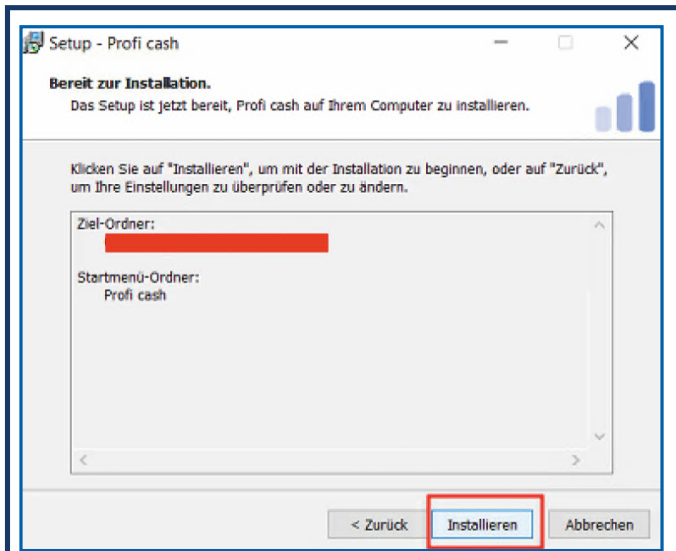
Setup - Profi cash

Bereit zur Installation.
Das Setup ist jetzt bereit, Profi cash auf Ihrem Computer zu installieren.

Klicken Sie auf "Installieren", um mit der Installation zu beginnen, oder auf "Zurück", um Ihre Einstellungen zu überprüfen oder zu ändern.

Ziel-Ordner:

Startmenü-Ordner:
Profi cash

< Zurück
Installieren
Abbrechen